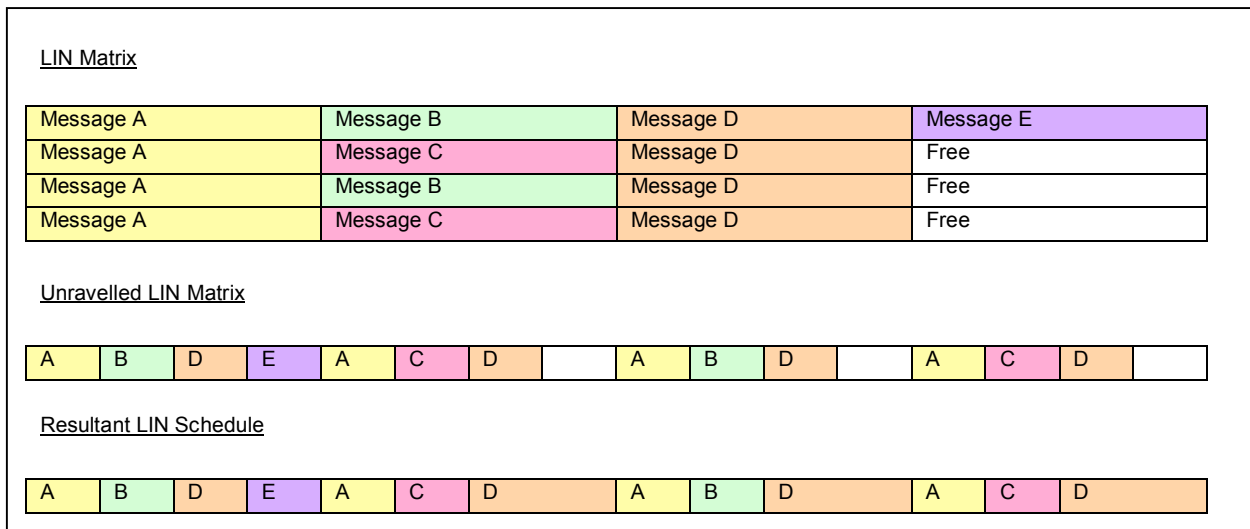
LIN Matrix

| Message A | Message B | Message D | Message E |
|---|---|---|---|
| Message A | Message C | Message D | Free |
| Message A | Message B | Message D | Free |
| Message A | Message C | Message D | Free |

Unravelled LIN Matrix

| A | B | D | E | A | C | D |  | A | B | D |  | A | C | D |  |
|---|---|---|---|---|---|---|---|---|---|---|---|---|---|---|---|

Resultant LIN Schedule

| A | B | D | E | A | C | D | A | B | D | A | C | D |
|---|---|---|---|---|---|---|---|---|---|---|---|---|